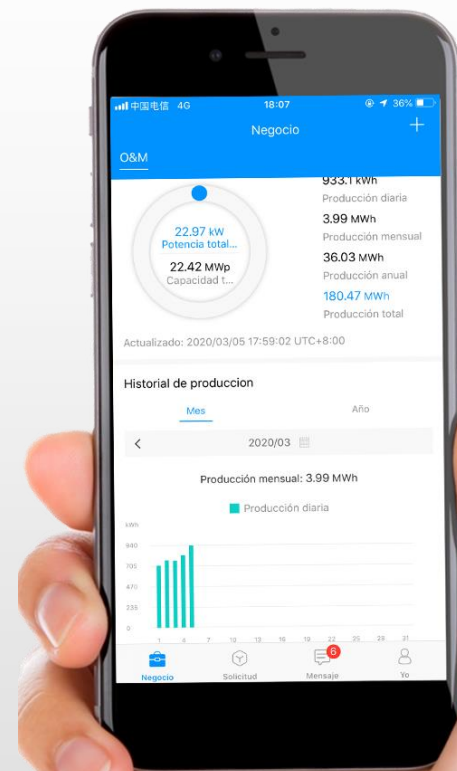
中国电信 4G 18:07 36%

Negocio +

O&M

22.97 kW
Potencia total...
22.42 MWp
Capacidad t...

933.1 kWh
Producción diaria
3.99 MWh
Producción mensual
36.03 MWh
Producción anual
180.47 MWh
Producción total

Actualizado: 2020/03/05 17:59:02 UTC+8:00

Historial de produccion

Mes Año

< 2020/03

Producción mensual: 3.99 MWh

Producción diaria

kWh
940
705
470
235
0

1 4 7 10 13 16 19 22 25 28 31

Negocio Solicitud 6 Mensaje Yo